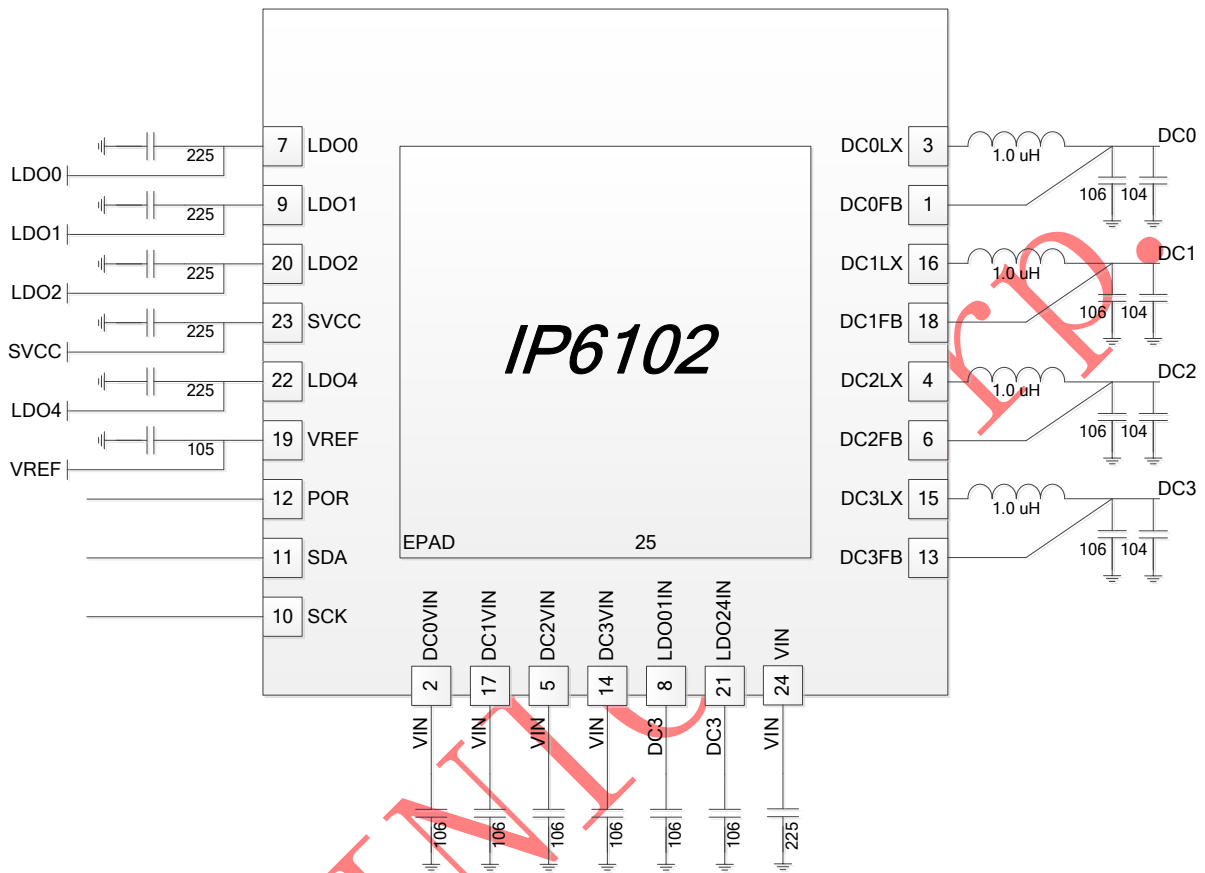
IP6102

225
LDO0
7 LDO0
225
LDO1
9 LDO1
225
LDO2
20 LDO2
225
SVCC
23 SVCC
225
LDO4
22 LDO4
105
VREF
19 VREF
12 POR
11 SDA
10 SCK

DC0LX 3
1.0 uH
DC0
106 104
DC0FB 1
DC1LX 16
1.0 uH
DC1
106 104
DC1FB 18
DC2LX 4
1.0 uH
DC2
106 104
DC2FB 6
DC3LX 15
1.0 uH
DC3
106 104
DC3FB 13

EPAD
25

DC0VIN 2
DC1VIN 17
DC2VIN 5
DC3VIN 14
LDO01IN 8
LDO24IN 21
VIN 24

VIN 106
VIN 106
VIN 106
VIN 106
DC3 106
DC3 106
VIN 225